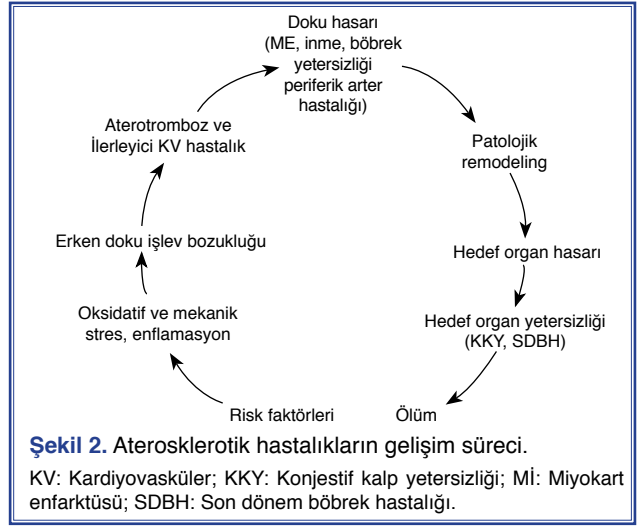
Doku hasarı
(ME, inme, böbrek yetersizliği periferik arter hastalığı)

Patolojik remodeling

Hedef organ hasarı

Hedef organ yetersizliği
(KKY, SDBH)

Ölüm

Risk faktörleri

Oksidatif ve mekanik stres, enflamasyon

Erken doku işlev bozukluğu

Aterotromboz ve İlerleyici KV hastalık

Şekil 2. Aterosklerotik hastalıkların gelişim süreci.

KV: Kardiyovasküler; KKY: Konjestif kalp yetersizliği; Mİ: Miyokart enfarktüsü; SDBH: Son dönem böbrek hastalığı.